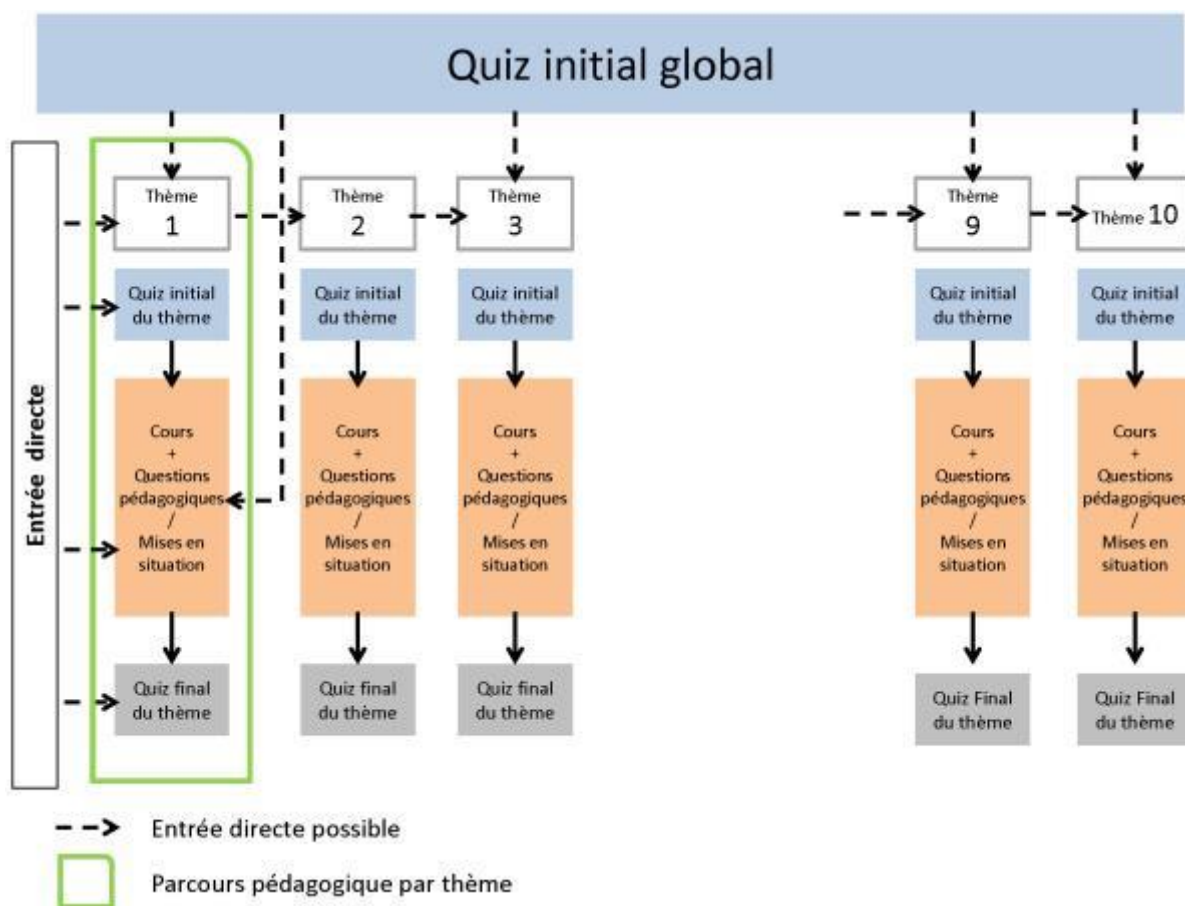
Quiz initial global

Entrée directe

Thème
1

Quiz initial
du thème

Cours
+
Questions
pédagogiques
/
Mises en
situation

Quiz final
du thème

Thème
2

Quiz initial
du thème

Cours
+
Questions
pédagogiques
/
Mises en
situation

Quiz final
du thème

Thème
3

Quiz initial
du thème

Cours
+
Questions
pédagogiques
/
Mises en
situation

Quiz final
du thème

Thème
9

Quiz initial
du thème

Cours
+
Questions
pédagogiques
/
Mises en
situation

Quiz Final
du thème

Thème 10

Quiz initial
du thème

Cours
+
Questions
pédagogiques
/
Mises en
situation

Quiz Final
du thème

Entrée directe possible

Parcours pédagogique par thème